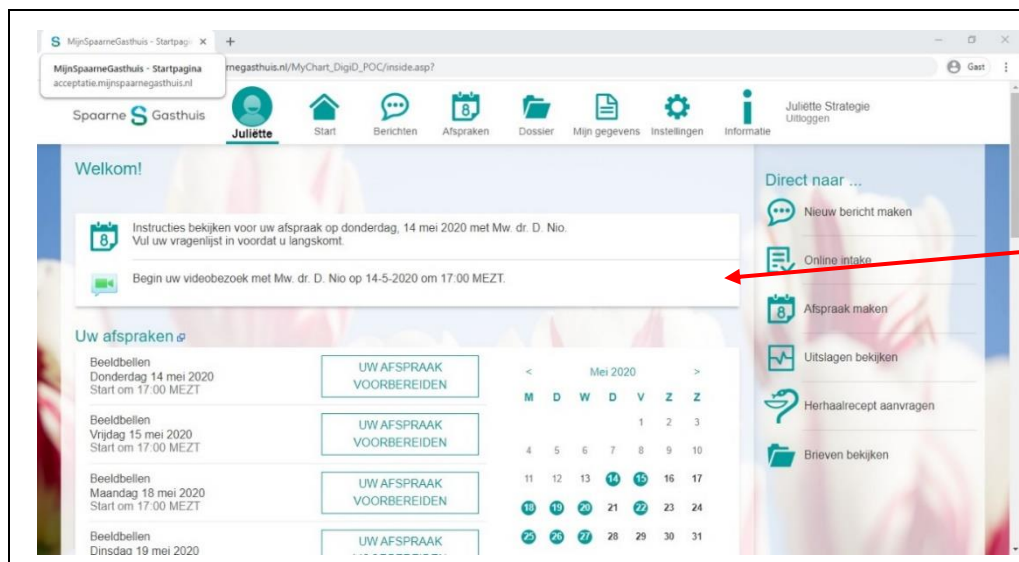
MijnSpaarneGasthuis - Startpagi ×
MijnSpaarneGasthuis - Startpagina
acceptatie.mijnspaarnegasthuis.nl
rnegasthuis.nl/MyChart_DigiD_POC/inside.asp?
Gast

Spaarne Gasthuis
Juliëtte
Start
Berichten
8
Afspraken
Dossier
Mijn gegevens
Instellingen
Informatie
Juliëtte Strategie
Uitloggen

Welkom!

8
Instructies bekijken voor uw afspraak op donderdag, 14 mei 2020 met Mw. dr. D. Nio.
Vul uw vragenlijst in voordat u langskomt.

Begin uw videobezoek met Mw. dr. D. Nio op 14-5-2020 om 17:00 MEZT.

Uw afspraken

Beeldbellen
Donderdag 14 mei 2020
Start om 17:00 MEZT
UW AFSPRAAK VOORBEREIDEN

Beeldbellen
Vrijdag 15 mei 2020
Start om 17:00 MEZT
UW AFSPRAAK VOORBEREIDEN

Beeldbellen
Maandag 18 mei 2020
Start om 17:00 MEZT
UW AFSPRAAK VOORBEREIDEN

Beeldbellen
Dinsdag 19 mei 2020
UW AFSPRAAK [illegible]

< Mei 2020 >

| M | D | W | D | V | Z | Z |
|---|---|---|---|---|---|---|
| | | | | 1 | 2 | 3 |
| 4 | 5 | 6 | 7 | 8 | 9 | 10 |
| 11 | 12 | 13 | 14 | 15 | 16 | 17 |
| 18 | 19 | 20 | 21 | 22 | 23 | 24 |
| 25 | 26 | 27 | 28 | 29 | 30 | 31 |

Direct naar ...
Nieuw bericht maken
Online intake
8
Afspraak maken
Uitslagen bekijken
Herhaalrecept aanvragen
Brieven bekijken